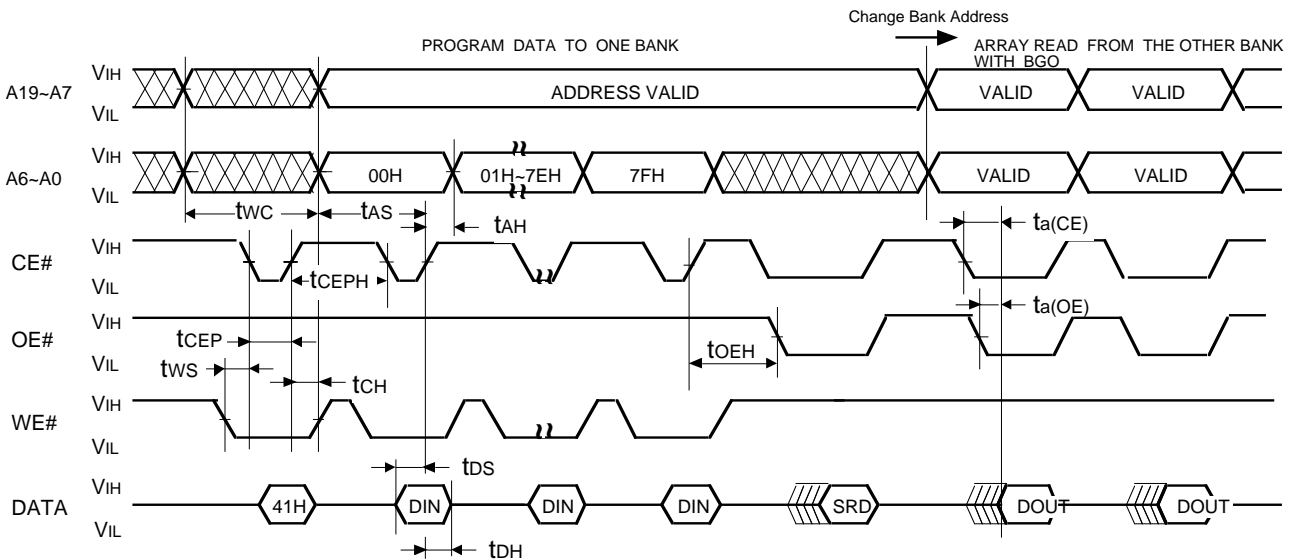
Change Bank Address

PROGRAM DATA TO ONE BANK

ARRAY READ FROM THE OTHER BANK WITH BGO

A19~A7 VIH VIL ADDRESS VALID VALID VALID

A6~A0 VIH VIL 00H 01H~7EH 7FH VALID VALID

tWC tAS tAH ta(CE)

CE# VIH VIL tCEPH

ta(OE)

OE# VIH VIL tCEP tOEH

tWS tCH

WE# VIH VIL

tDS

DATA VIH VIL 41H DIN DIN DIN SRD DOUT DOUT

tDH